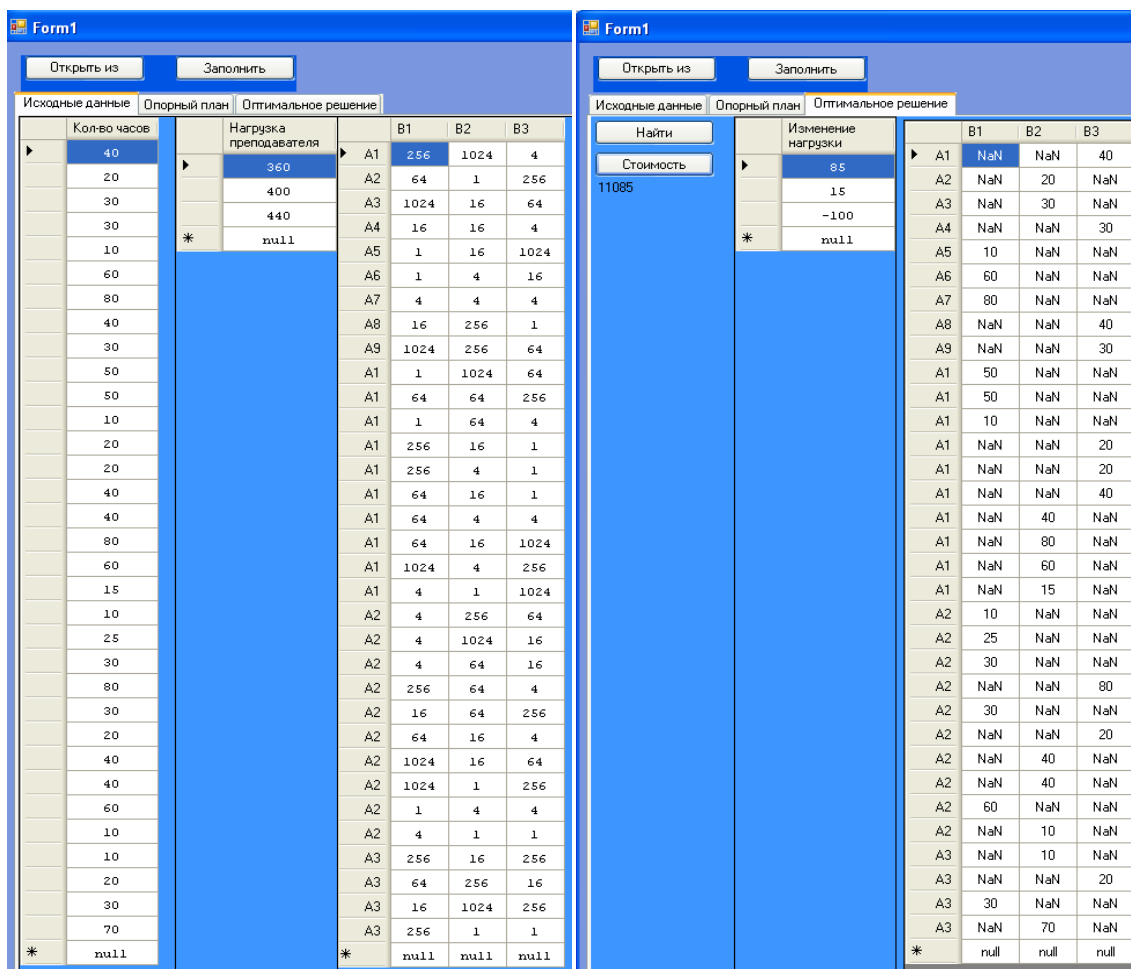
Form1

Открыть из
Заполнить

Исходные данные | Опорный план | Оптимальное решение

| Кол-во часов |
|---|
| 40 |
| 20 |
| 30 |
| 30 |
| 10 |
| 60 |
| 80 |
| 40 |
| 30 |
| 50 |
| 50 |
| 10 |
| 20 |
| 20 |
| 40 |
| 40 |
| 80 |
| 60 |
| 15 |
| 10 |
| 25 |
| 30 |
| 80 |
| 30 |
| 20 |
| 40 |
| 40 |
| 60 |
| 10 |
| 10 |
| 20 |
| 30 |
| 70 |
| null |

| Нагрузка преподавателя |
|---|
| 360 |
| 400 |
| 440 |
| null |

| | B1 | B2 | B3 |
|---|---|---|---|
| A1 | 256 | 1024 | 4 |
| A2 | 64 | 1 | 256 |
| A3 | 1024 | 16 | 64 |
| A4 | 16 | 16 | 4 |
| A5 | 1 | 16 | 1024 |
| A6 | 1 | 4 | 16 |
| A7 | 4 | 4 | 4 |
| A8 | 16 | 256 | 1 |
| A9 | 1024 | 256 | 64 |
| A1 | 1 | 1024 | 64 |
| A1 | 64 | 64 | 256 |
| A1 | 1 | 64 | 4 |
| A1 | 256 | 16 | 1 |
| A1 | 256 | 4 | 1 |
| A1 | 64 | 16 | 1 |
| A1 | 64 | 4 | 4 |
| A1 | 64 | 16 | 1024 |
| A1 | 1024 | 4 | 256 |
| A1 | 4 | 1 | 1024 |
| A2 | 4 | 256 | 64 |
| A2 | 4 | 1024 | 16 |
| A2 | 4 | 64 | 16 |
| A2 | 256 | 64 | 4 |
| A2 | 16 | 64 | 256 |
| A2 | 64 | 16 | 4 |
| A2 | 1024 | 16 | 64 |
| A2 | 1024 | 1 | 256 |
| A2 | 1 | 4 | 4 |
| A2 | 4 | 1 | 1 |
| A3 | 256 | 16 | 256 |
| A3 | 64 | 256 | 16 |
| A3 | 16 | 1024 | 256 |
| A3 | 256 | 1 | 1 |
| | null | null | null |

Form1

Открыть из
Заполнить

Исходные данные | Опорный план | Оптимальное решение

Найти
Стоимость
11085

| Изменение нагрузки |
|---|
| 85 |
| 15 |
| -100 |
| null |

| | B1 | B2 | B3 |
|---|---|---|---|
| A1 | NaN | NaN | 40 |
| A2 | NaN | 20 | NaN |
| A3 | NaN | 30 | NaN |
| A4 | NaN | NaN | 30 |
| A5 | 10 | NaN | NaN |
| A6 | 60 | NaN | NaN |
| A7 | 80 | NaN | NaN |
| A8 | NaN | NaN | 40 |
| A9 | NaN | NaN | 30 |
| A1 | 50 | NaN | NaN |
| A1 | 50 | NaN | NaN |
| A1 | 10 | NaN | NaN |
| A1 | NaN | NaN | 20 |
| A1 | NaN | NaN | 20 |
| A1 | NaN | NaN | 40 |
| A1 | NaN | 40 | NaN |
| A1 | NaN | 80 | NaN |
| A1 | NaN | 60 | NaN |
| A1 | NaN | 15 | NaN |
| A2 | 10 | NaN | NaN |
| A2 | 25 | NaN | NaN |
| A2 | 30 | NaN | NaN |
| A2 | NaN | NaN | 80 |
| A2 | 30 | NaN | NaN |
| A2 | NaN | NaN | 20 |
| A2 | NaN | 40 | NaN |
| A2 | NaN | 40 | NaN |
| A2 | 60 | NaN | NaN |
| A2 | NaN | 10 | NaN |
| A3 | NaN | 10 | NaN |
| A3 | NaN | NaN | 20 |
| A3 | 30 | NaN | NaN |
| A3 | NaN | 70 | NaN |
| | null | null | null |